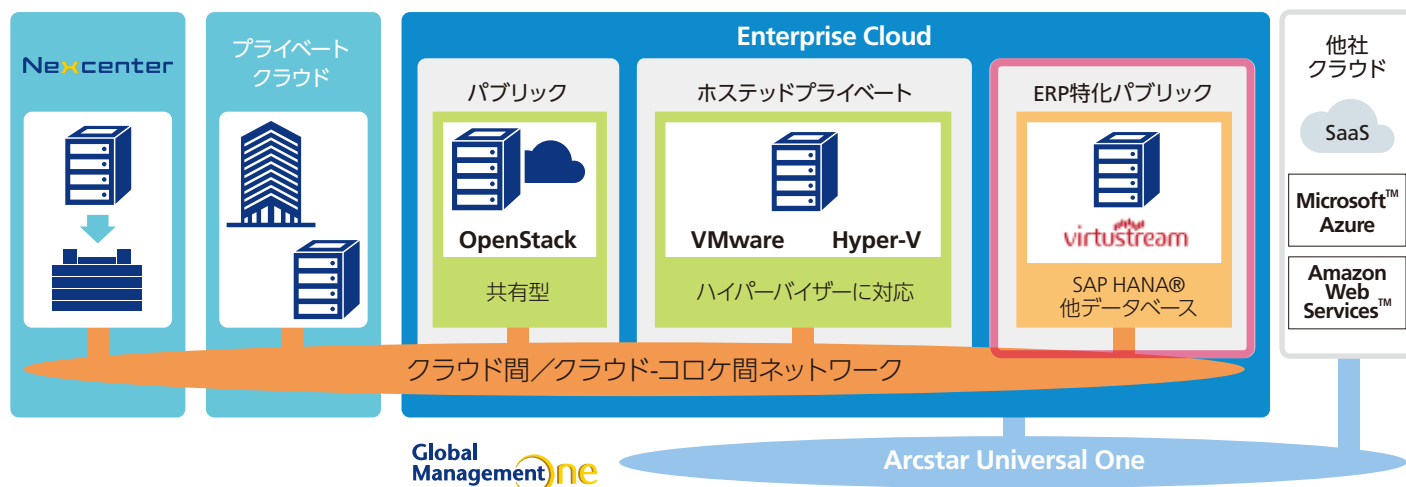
Nexcenter

プライベート
クラウド

Enterprise Cloud

パブリック

OpenStack

共有型

ホステッドプライベート

VMware Hyper-V

ハイパーバイザーに対応

ERP特化パブリック

virtustream

SAP HANA®
他データベース

他社
クラウド

SaaS

Microsoft™
Azure

Amazon
Web
Services™

クラウド間／クラウド-コロケ間ネットワーク

Global
Management One

Arcstar Universal One